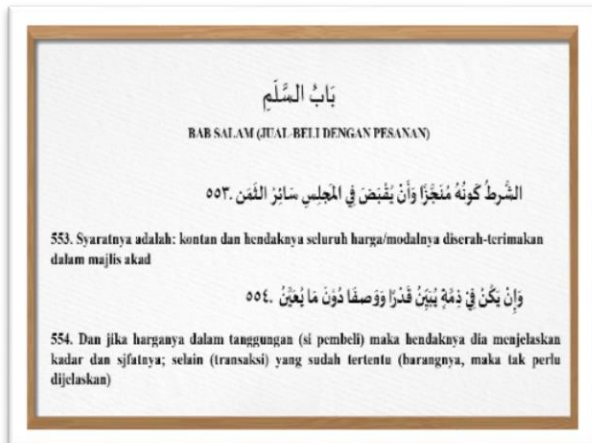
بَابُ السَّلَمِ

BAB SALAM (JUAL-BELI DENGAN PESANAN)

الشَّرطُ كَونُهُ مُنَجَّزًا وَأَنْ يُقْبَضَ فِي المَجلِسِ سَائِرُ الثَّمَن .٥٥٣

553. Syaratnya adalah: kontan dan hendaknya seluruh harga/modalnya diserah-terimakan dalam majlis akad

وَإِنْ يَكُنْ فِي ذِمَّةٍ يُبَيِّنُ قَدْرًا وَوَصفًا دُونَ مَا يُعَيَّنُ .٥٥٤

554. Dan jika harganya dalam tanggungan (si pembeli) maka hendaknya dia menjelaskan kadar dan sifatnya; selain (transaksi) yang sudah tertentu (barangnya, maka tak perlu dijelaskan)